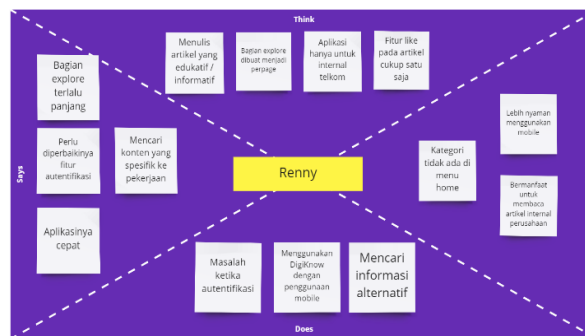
Think

Menulis artikel yang edukatif / informatif

Bagian explore dibuat menjadi perpage

Aplikasi hanya untuk internal telkom

Fitur like pada artikel cukup satu saja

Says

Bagian explore terlalu panjang

Perlu diperbaikinya fitur autentifikasi

Mencari konten yang spesifik ke pekerjaan

Aplikasinya cepat

Renny

Kategori tidak ada di menu home

Lebih nyaman menggunakan mobile

Bermanfaat untuk membaca artikel internal perusahaan

Masalah ketika autentifikasi

Menggunakan DigiKnow dengan penggunaan mobile

Mencari informasi alternatif

Does